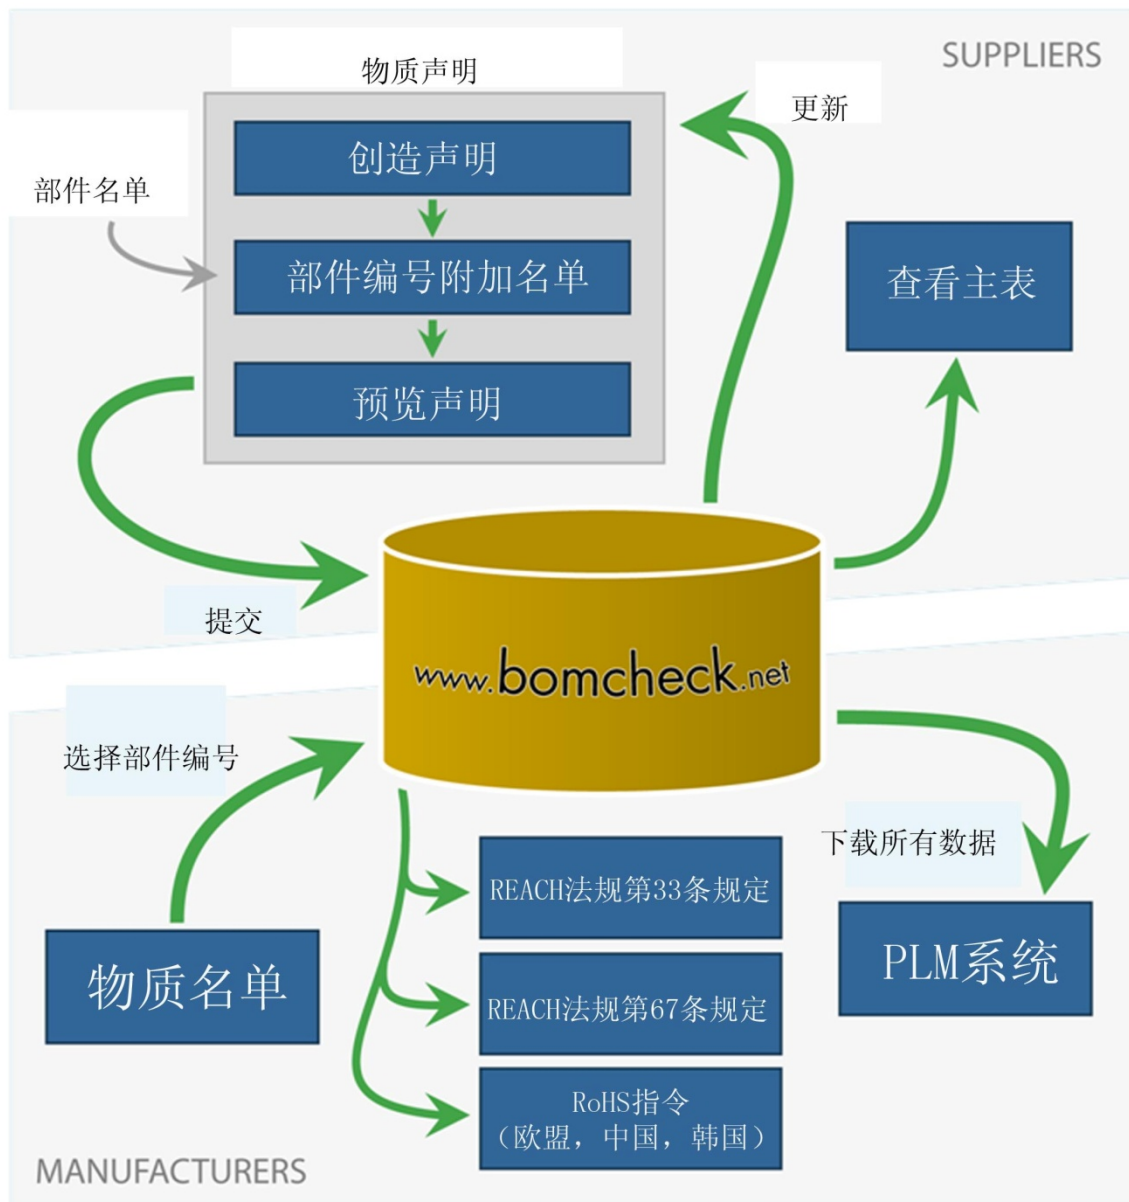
SUPPLIERS

物质声明

创造声明

部件名单

部件编号附加名单

预览声明

更新

查看主表

提交

www.bomcheck.net

选择部件编号

下载所有数据

REACH法规第33条规定

REACH法规第67条规定

RoHS指令
（欧盟，中国，韩国）

物质名单

PLM系统

MANUFACTURERS